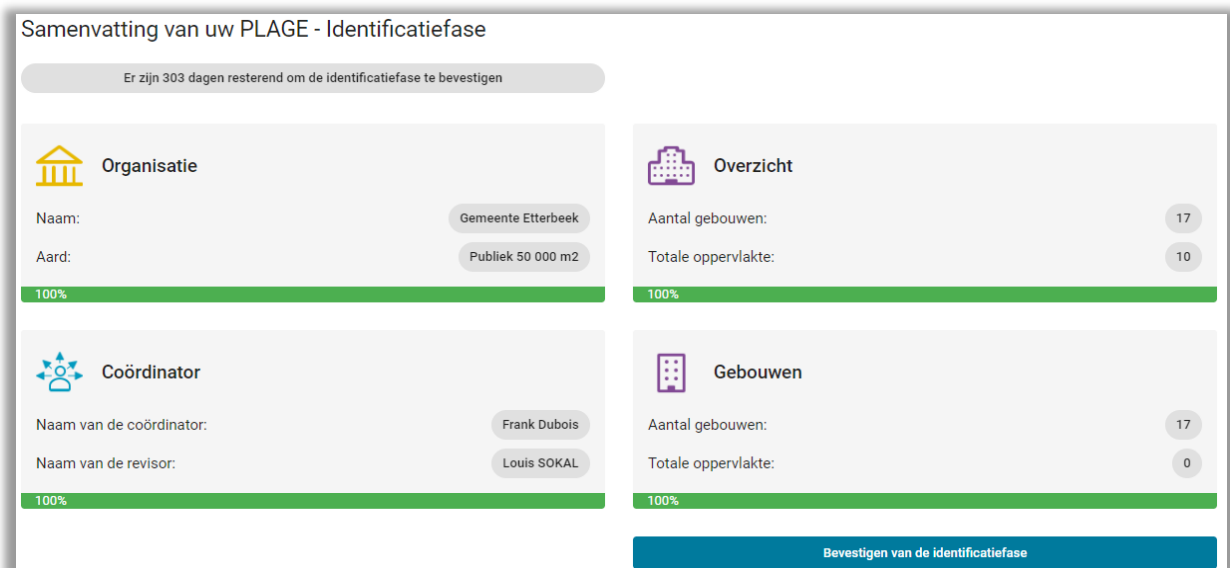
Samenvatting van uw PLAGE - Identificatiefase

Er zijn 303 dagen resterend om de identificatiefase te bevestigen

Organisatie

Naam: Gemeente Etterbeek

Aard: Publiek 50 000 m2

100%

Overzicht

Aantal gebouwen: 17

Totale oppervlakte: 10

100%

Coördinator

Naam van de coördinator: Frank Dubois

Naam van de revisor: Louis SOKAL

100%

Gebouwen

Aantal gebouwen: 17

Totale oppervlakte: 0

100%

Bevestigen van de identificatiefase